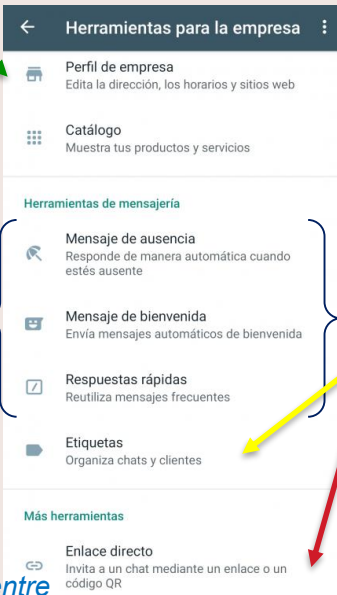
Herramientas para la empresa

Perfil de empresa
Edita la dirección, los horarios y sitios web

Catálogo
Muestra tus productos y servicios

Herramientas de mensajería

Mensaje de ausencia
Responde de manera automática cuando estés ausente

Mensaje de bienvenida
Envía mensajes automáticos de bienvenida

Respuestas rápidas
Reutiliza mensajes frecuentes

Etiquetas
Organiza chats y clientes

Más herramientas

Enlace directo
Invita a un chat mediante un enlace o un código QR

entre